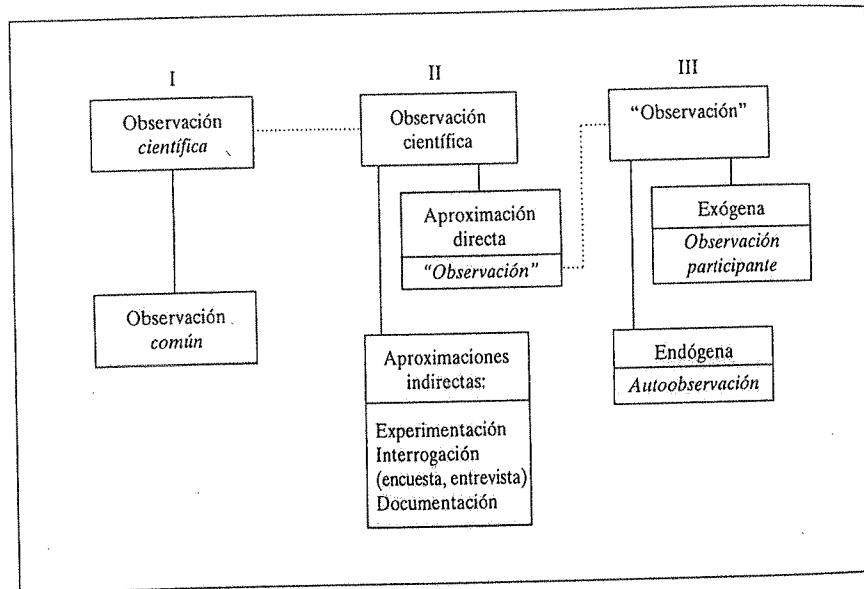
I

Observación
*científica*

Observación
*común*

II

Observación
científica

Aproximación
directa
*"Observación"*

Aproximaciones
indirectas:

Experimentación
Interrogación
(encuesta, entrevista)
Documentación

III

"Observación"

Exógena
*Observación participante*

Endógena
*Autoobservación*